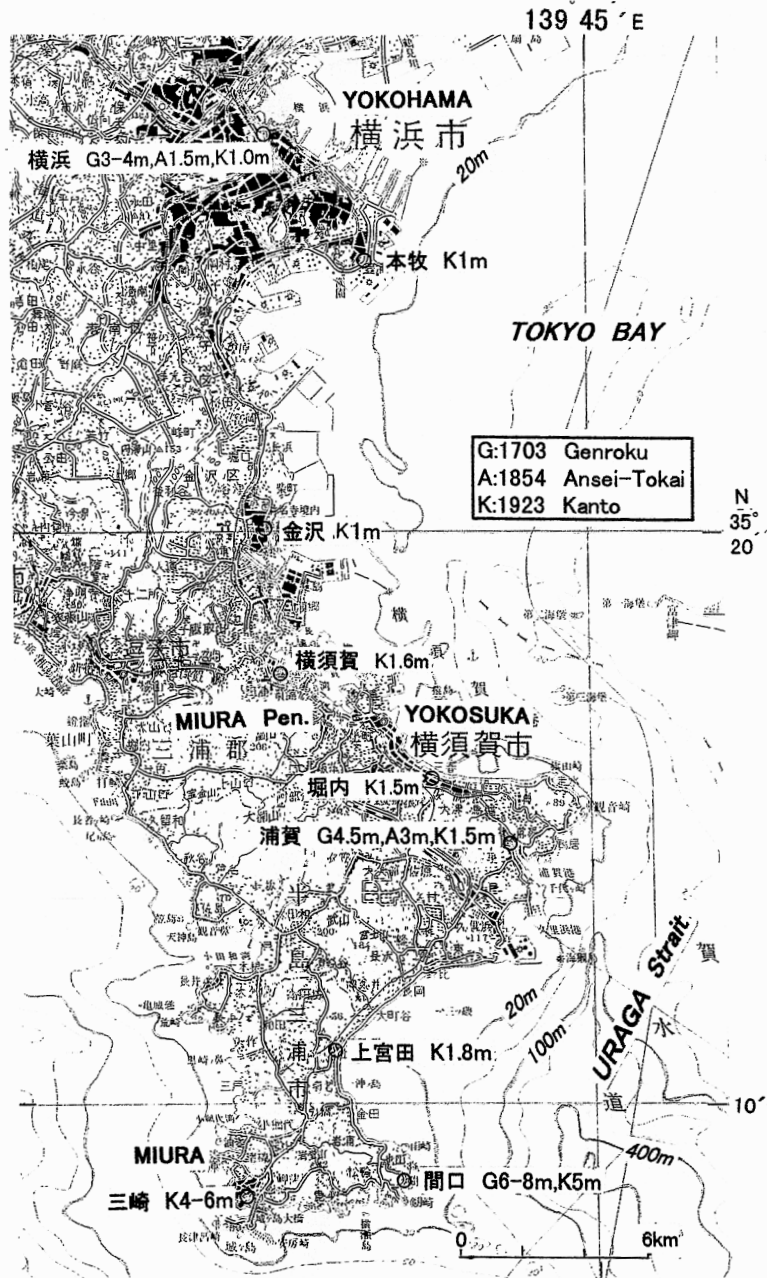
139 45 ′E

YOKOHAMA
横浜市

横浜 G3-4m,A1.5m,K1.0m

20m

本牧 K1m

TOKYO BAY

G:1703 Genroku
A:1854 Ansei-Tokai
K:1923 Kanto

N
35°
20′

金沢 K1m

横須賀 K1.6m

MIURA Pen.
三浦郡

YOKOSUKA
横須賀市

堀内 K1.5m

浦賀 G4.5m,A3m,K1.5m

半島

20m

100m

URAGA Strait

浦賀水道

上宮田 K1.8m

三浦市

10′

400m

MIURA

間口 G6-8m,K5m

三崎 K4-6m

0
6km